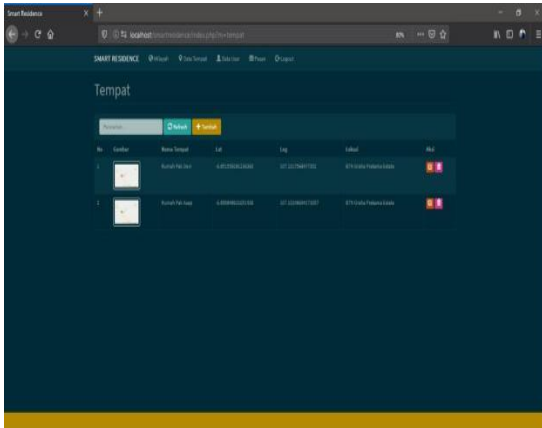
Smart Residence

localhost/smart/residence/index.php?m=tempat

SMART RESIDENCE  Wilayah  Data Tempat  Data User  Pesan  Logout

Tempat

Pencarian...  Refresh  + Tambah

| No | Gambar | Nama Tempat | Lat | Lng | Alamat | Aksi |
|---|---|---|---|---|---|---|
| 1 | | Rumah Pak Joni | -6.9535 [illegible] | 107.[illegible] | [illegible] | |
| 2 | | Rumah Pak Asep | -6.9 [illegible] | 107.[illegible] | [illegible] | |